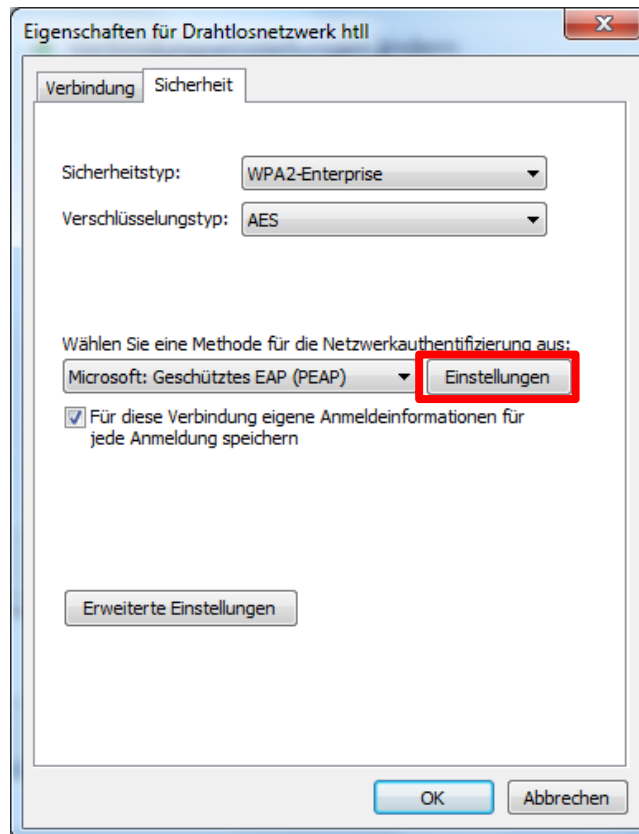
Eigenschaften für Drahtlosnetzwerk htll

Verbindung Sicherheit

Sicherheitstyp: WPA2-Enterprise

Verschlüsselungstyp: AES

Wählen Sie eine Methode für die Netzwerkauthentifizierung aus:

Microsoft: Geschütztes EAP (PEAP) Einstellungen

Für diese Verbindung eigene Anmeldeinformationen für jede Anmeldung speichern

Erweiterte Einstellungen

OK Abbrechen